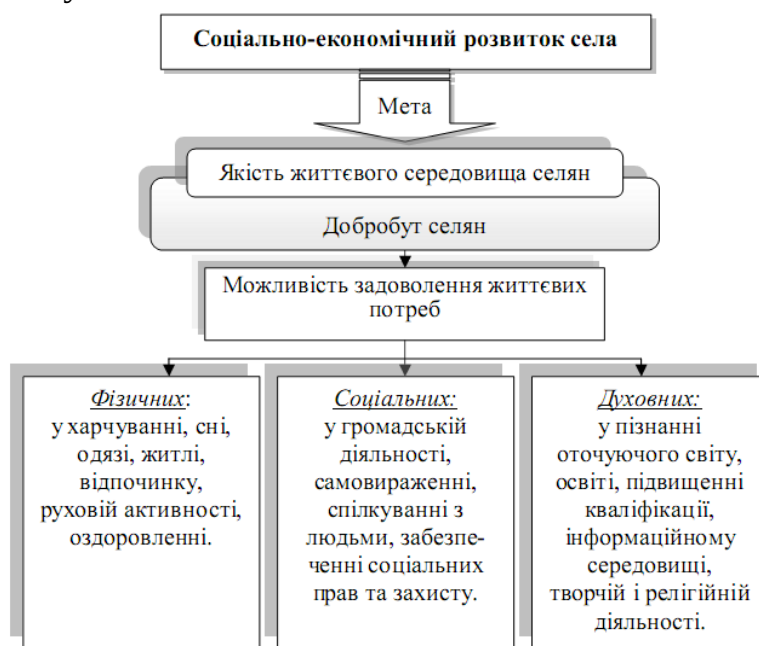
Соціально-економічний розвиток села

Мета

Якість життєвого середовища селян

Добробут селян

Можливість задоволення життєвих потреб

Фізичних:
у харчуванні, сні, одязі, житлі, відпочинку, руховій активності, оздоровленні.

Соціальних:
у громадській діяльності, самовираженні, спілкуванні з людьми, забезпеченні соціальних прав та захисту.

Духовних:
у пізнанні оточуючого світу, освіті, підвищенні кваліфікації, інформаційному середовищі, творчій і релігійній діяльності.